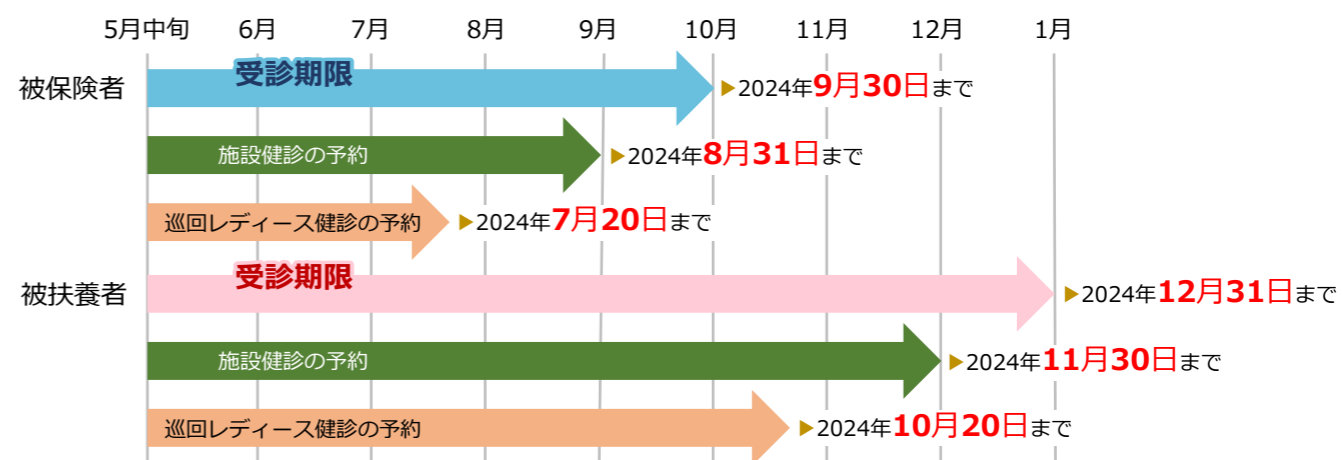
5月中旬 6月 7月 8月 9月 10月 11月 12月 1月

被保険者

受診期限 ▶2024年9月30日まで

施設健診の予約 ▶2024年8月31日まで

巡回レディース健診の予約 ▶2024年7月20日まで

被扶養者

受診期限 ▶2024年12月31日まで

施設健診の予約 ▶2024年11月30日まで

巡回レディース健診の予約 ▶2024年10月20日まで